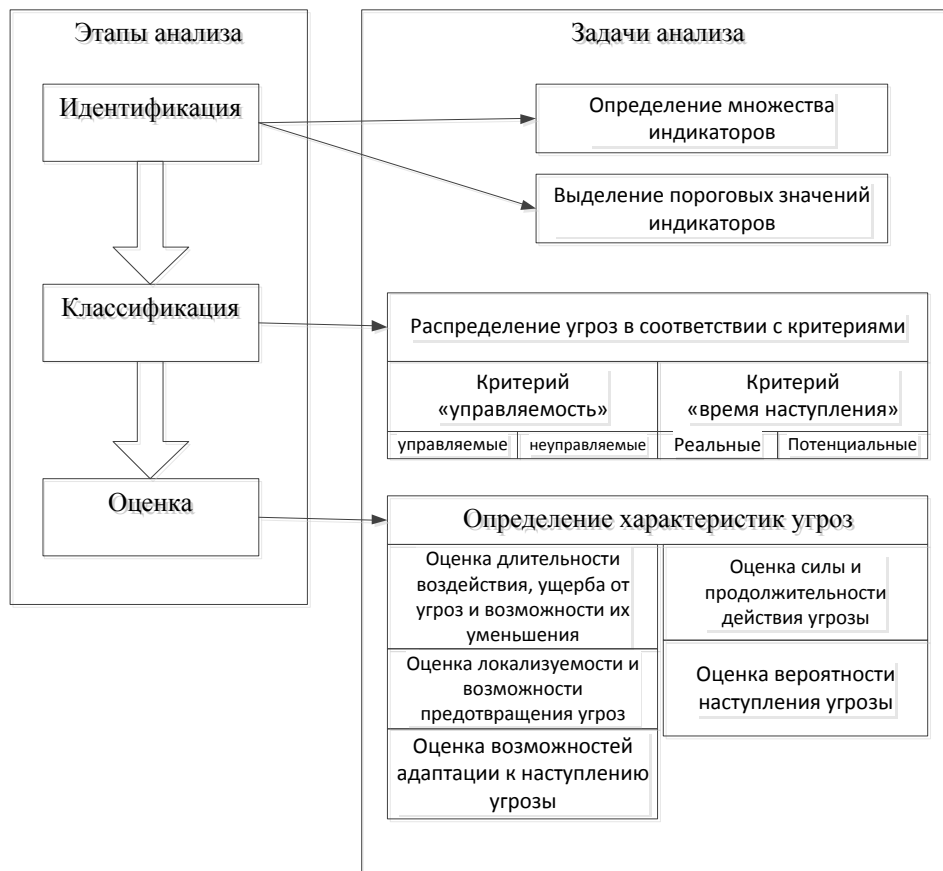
Этапы анализа

Идентификация

Классификация

Оценка

Задачи анализа

Определение множества индикаторов

Выделение пороговых значений индикаторов

Распределение угроз в соответствии с критериями

Критерий «управляемость»

Критерий «время наступления»

управляемые

неуправляемые

Реальные

Потенциальные

Определение характеристик угроз

Оценка длительности воздействия, ущерба от угроз и возможности их уменьшения

Оценка силы и продолжительности действия угрозы

Оценка локализуемости и возможности предотвращения угроз

Оценка вероятности наступления угрозы

Оценка возможностей адаптации к наступлению угрозы